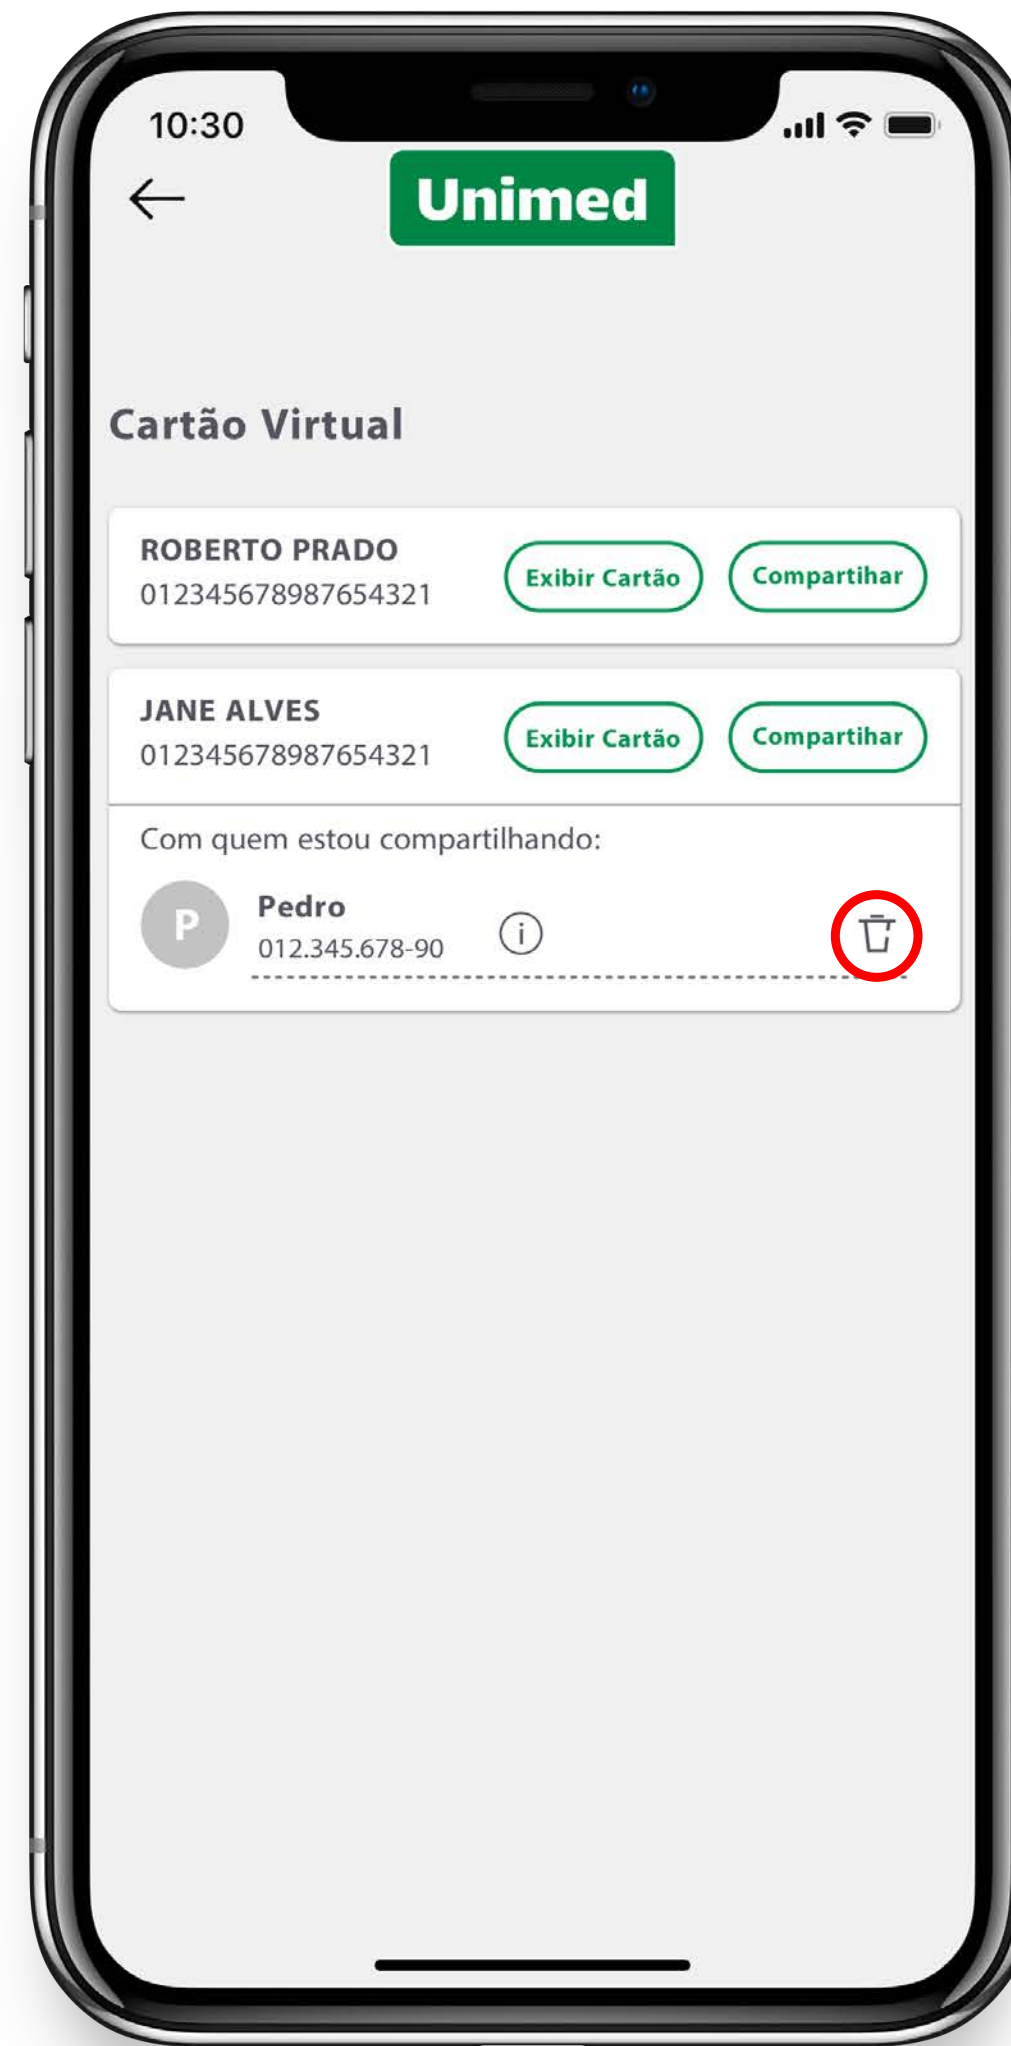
10:30

Unimed

Cartão Virtual

ROBERTO PRADO
012345678987654321
Exibir Cartão
Compartihar

JANE ALVES
012345678987654321
Exibir Cartão
Compartihar

Com quem estou compartilhando:

P
Pedro
012.345.678-90